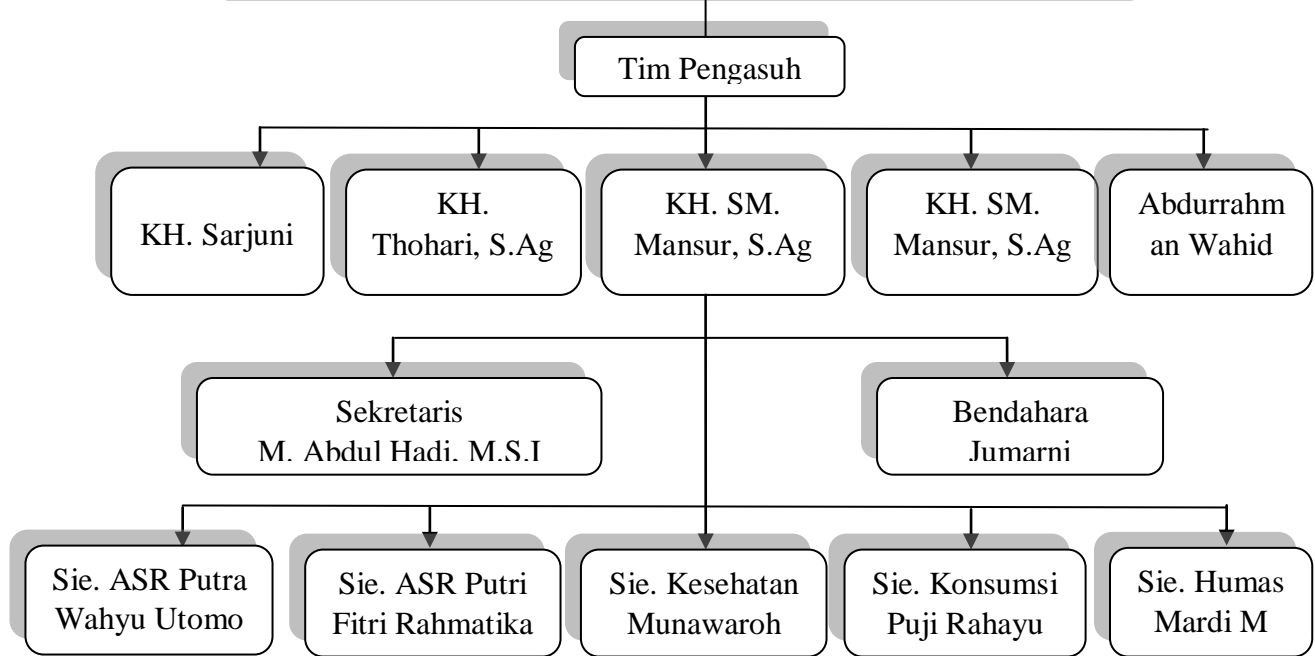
Tim Pengasuh

KH. Sarjuni

KH. Thohari, S.Ag

KH. SM. Mansur, S.Ag

KH. SM. Mansur, S.Ag

Abdurrahm an Wahid

Sekretaris
M. Abdul Hadi, M.S.I

Bendahara
Jumarni

Sie. ASR Putra
Wahyu Utomo

Sie. ASR Putri
Fitri Rahmatika

Sie. Kesehatan
Munawaroh

Sie. Konsumsi
Puji Rahayu

Sie. Humas
Mardi M